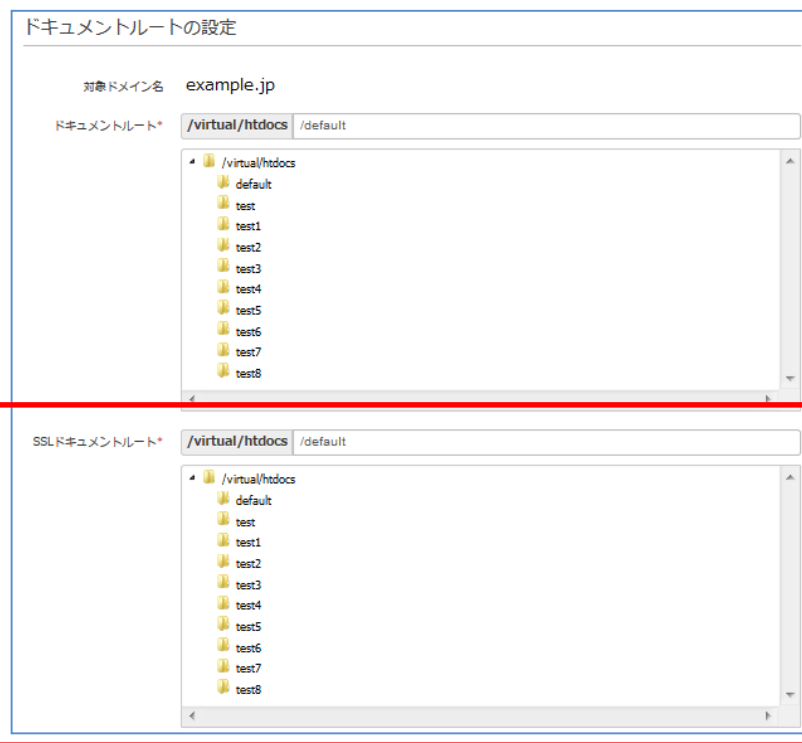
ドキュメントルートの設定

対象ドメイン名 example.jp

ドキュメントルート* /virtual/htdocs /default

/virtual/htdocs
default
test
test1
test2
test3
test4
test5
test6
test7
test8

SSLドキュメントルート* /virtual/htdocs /default

/virtual/htdocs
default
test
test1
test2
test3
test4
test5
test6
test7
test8